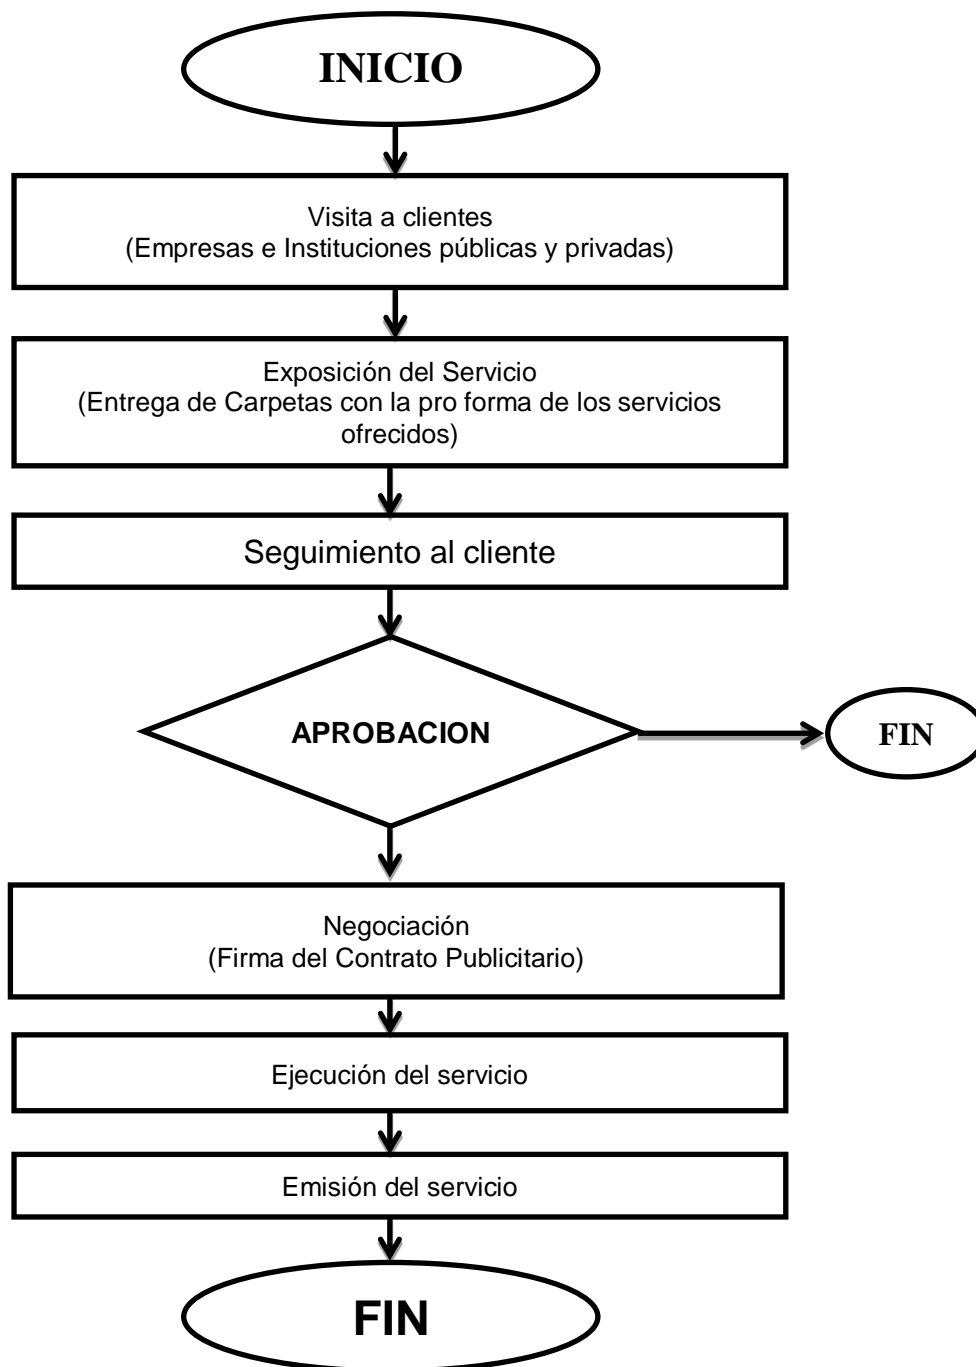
INICIO

Visita a clientes
(Empresas e Instituciones públicas y privadas)

Exposición del Servicio
(Entrega de Carpetas con la pro forma de los servicios ofrecidos)

Seguimiento al cliente

APROBACION

FIN

Negociación
(Firma del Contrato Publicitario)

Ejecución del servicio

Emisión del servicio

FIN